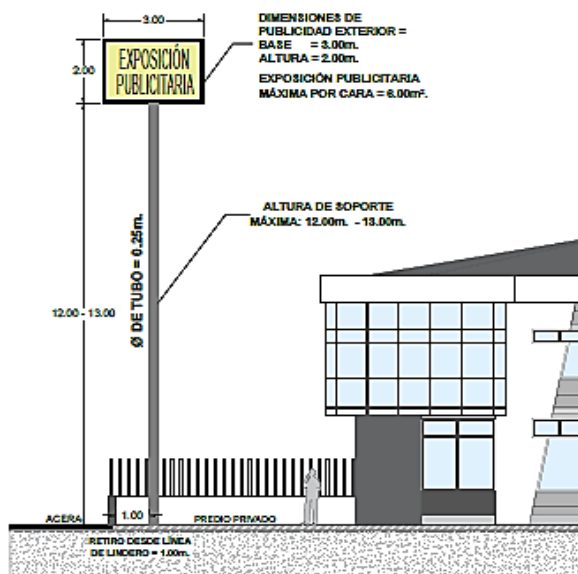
3.00

2.00

EXPOSICIÓN PUBLICITARIA

DIMENSIONES DE PUBLICIDAD EXTERIOR = BASE = 3.00m. ALTURA = 2.00m.

EXPOSICIÓN PUBLICITARIA MÁXIMA POR CARA = 6.00m².

ALTURA DE SOPORTE MÁXIMA: 12.00m. - 13.00m.

Ø DE TUBO = 0.25m.

12.00 - 13.00

ACERA

1.00

PREDIO PRIVADO

RETIRO DESDE LÍNEA DE LINDERO = 1.00m.